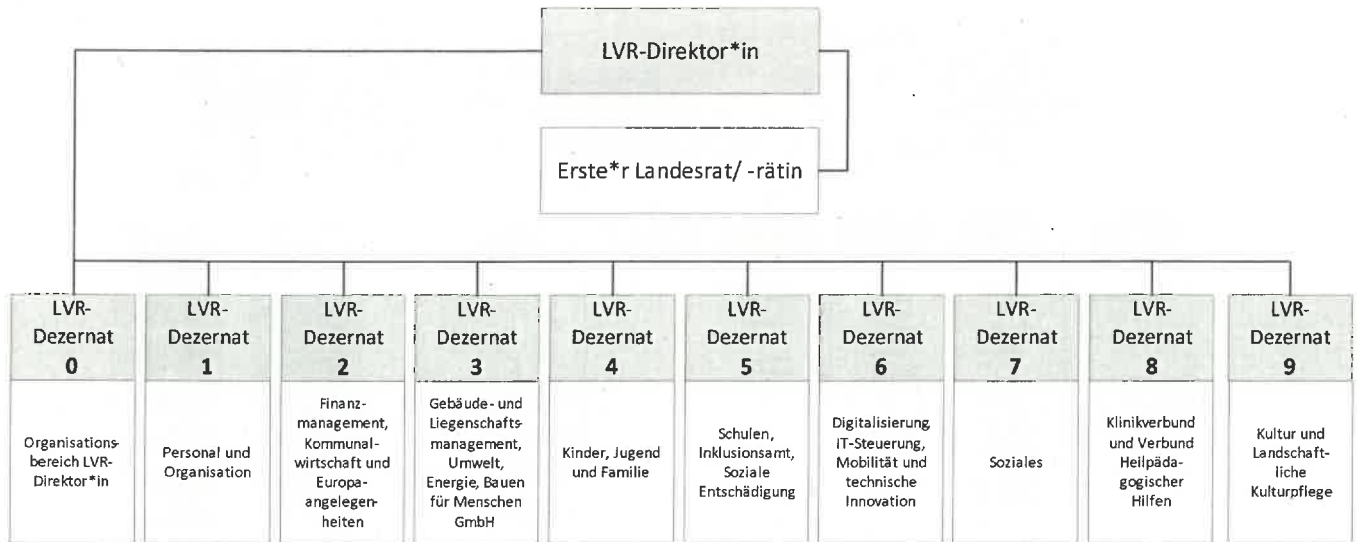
LVR-Direktor*in

Erste*r Landesrat/ -rätin

LVR-Dezernat 0

Organisationsbereich LVR-Direktor*in

LVR-Dezernat 1

Personal und Organisation

LVR-Dezernat 2

Finanzmanagement, Kommunalwirtschaft und Europaangelegenheiten

LVR-Dezernat 3

Gebäude- und Liegenschaftsmanagement, Umwelt, Energie, Bauen für Menschen GmbH

LVR-Dezernat 4

Kinder, Jugend und Familie

LVR-Dezernat 5

Schulen, Inklusionsamt, Soziale Entschädigung

LVR-Dezernat 6

Digitalisierung, IT-Steuerung, Mobilität und technische Innovation

LVR-Dezernat 7

Soziales

LVR-Dezernat 8

Klinikverbund und Verbund Heilpädagogischer Hilfen

LVR-Dezernat 9

Kultur und Landschaftliche Kulturpflege